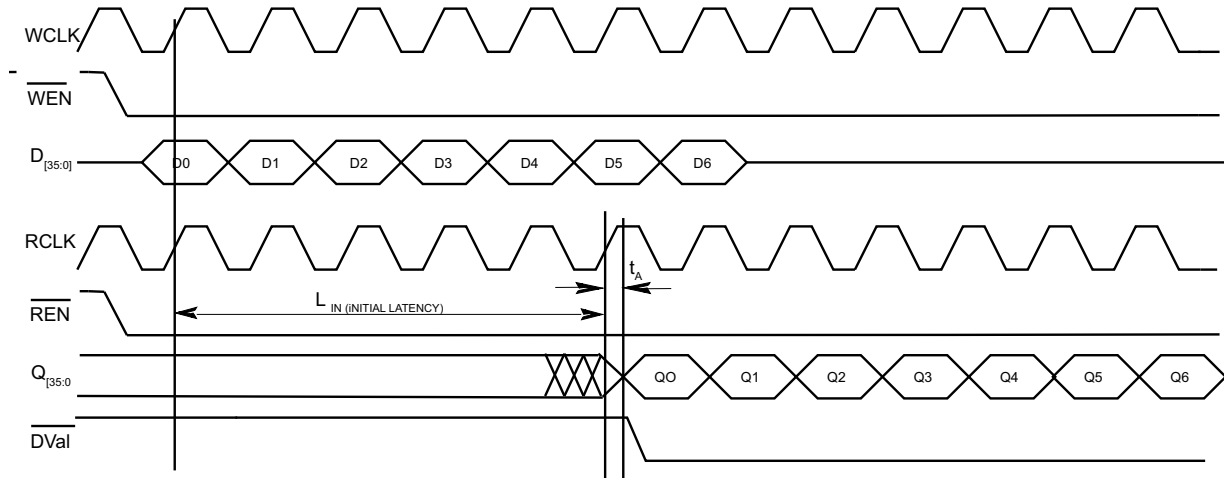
WCLK

-

$\overline{\text{WEN}}$

$D_{[35:0]}$

D0 D1 D2 D3 D4 D5 D6

RCLK

$t_A$

$\overline{\text{REN}}$

$L_{\text{IN (INITIAL LATENCY)}}$

$Q_{[35:0}$

QO Q1 Q2 Q3 Q4 Q5 Q6

$\overline{\text{DVal}}$